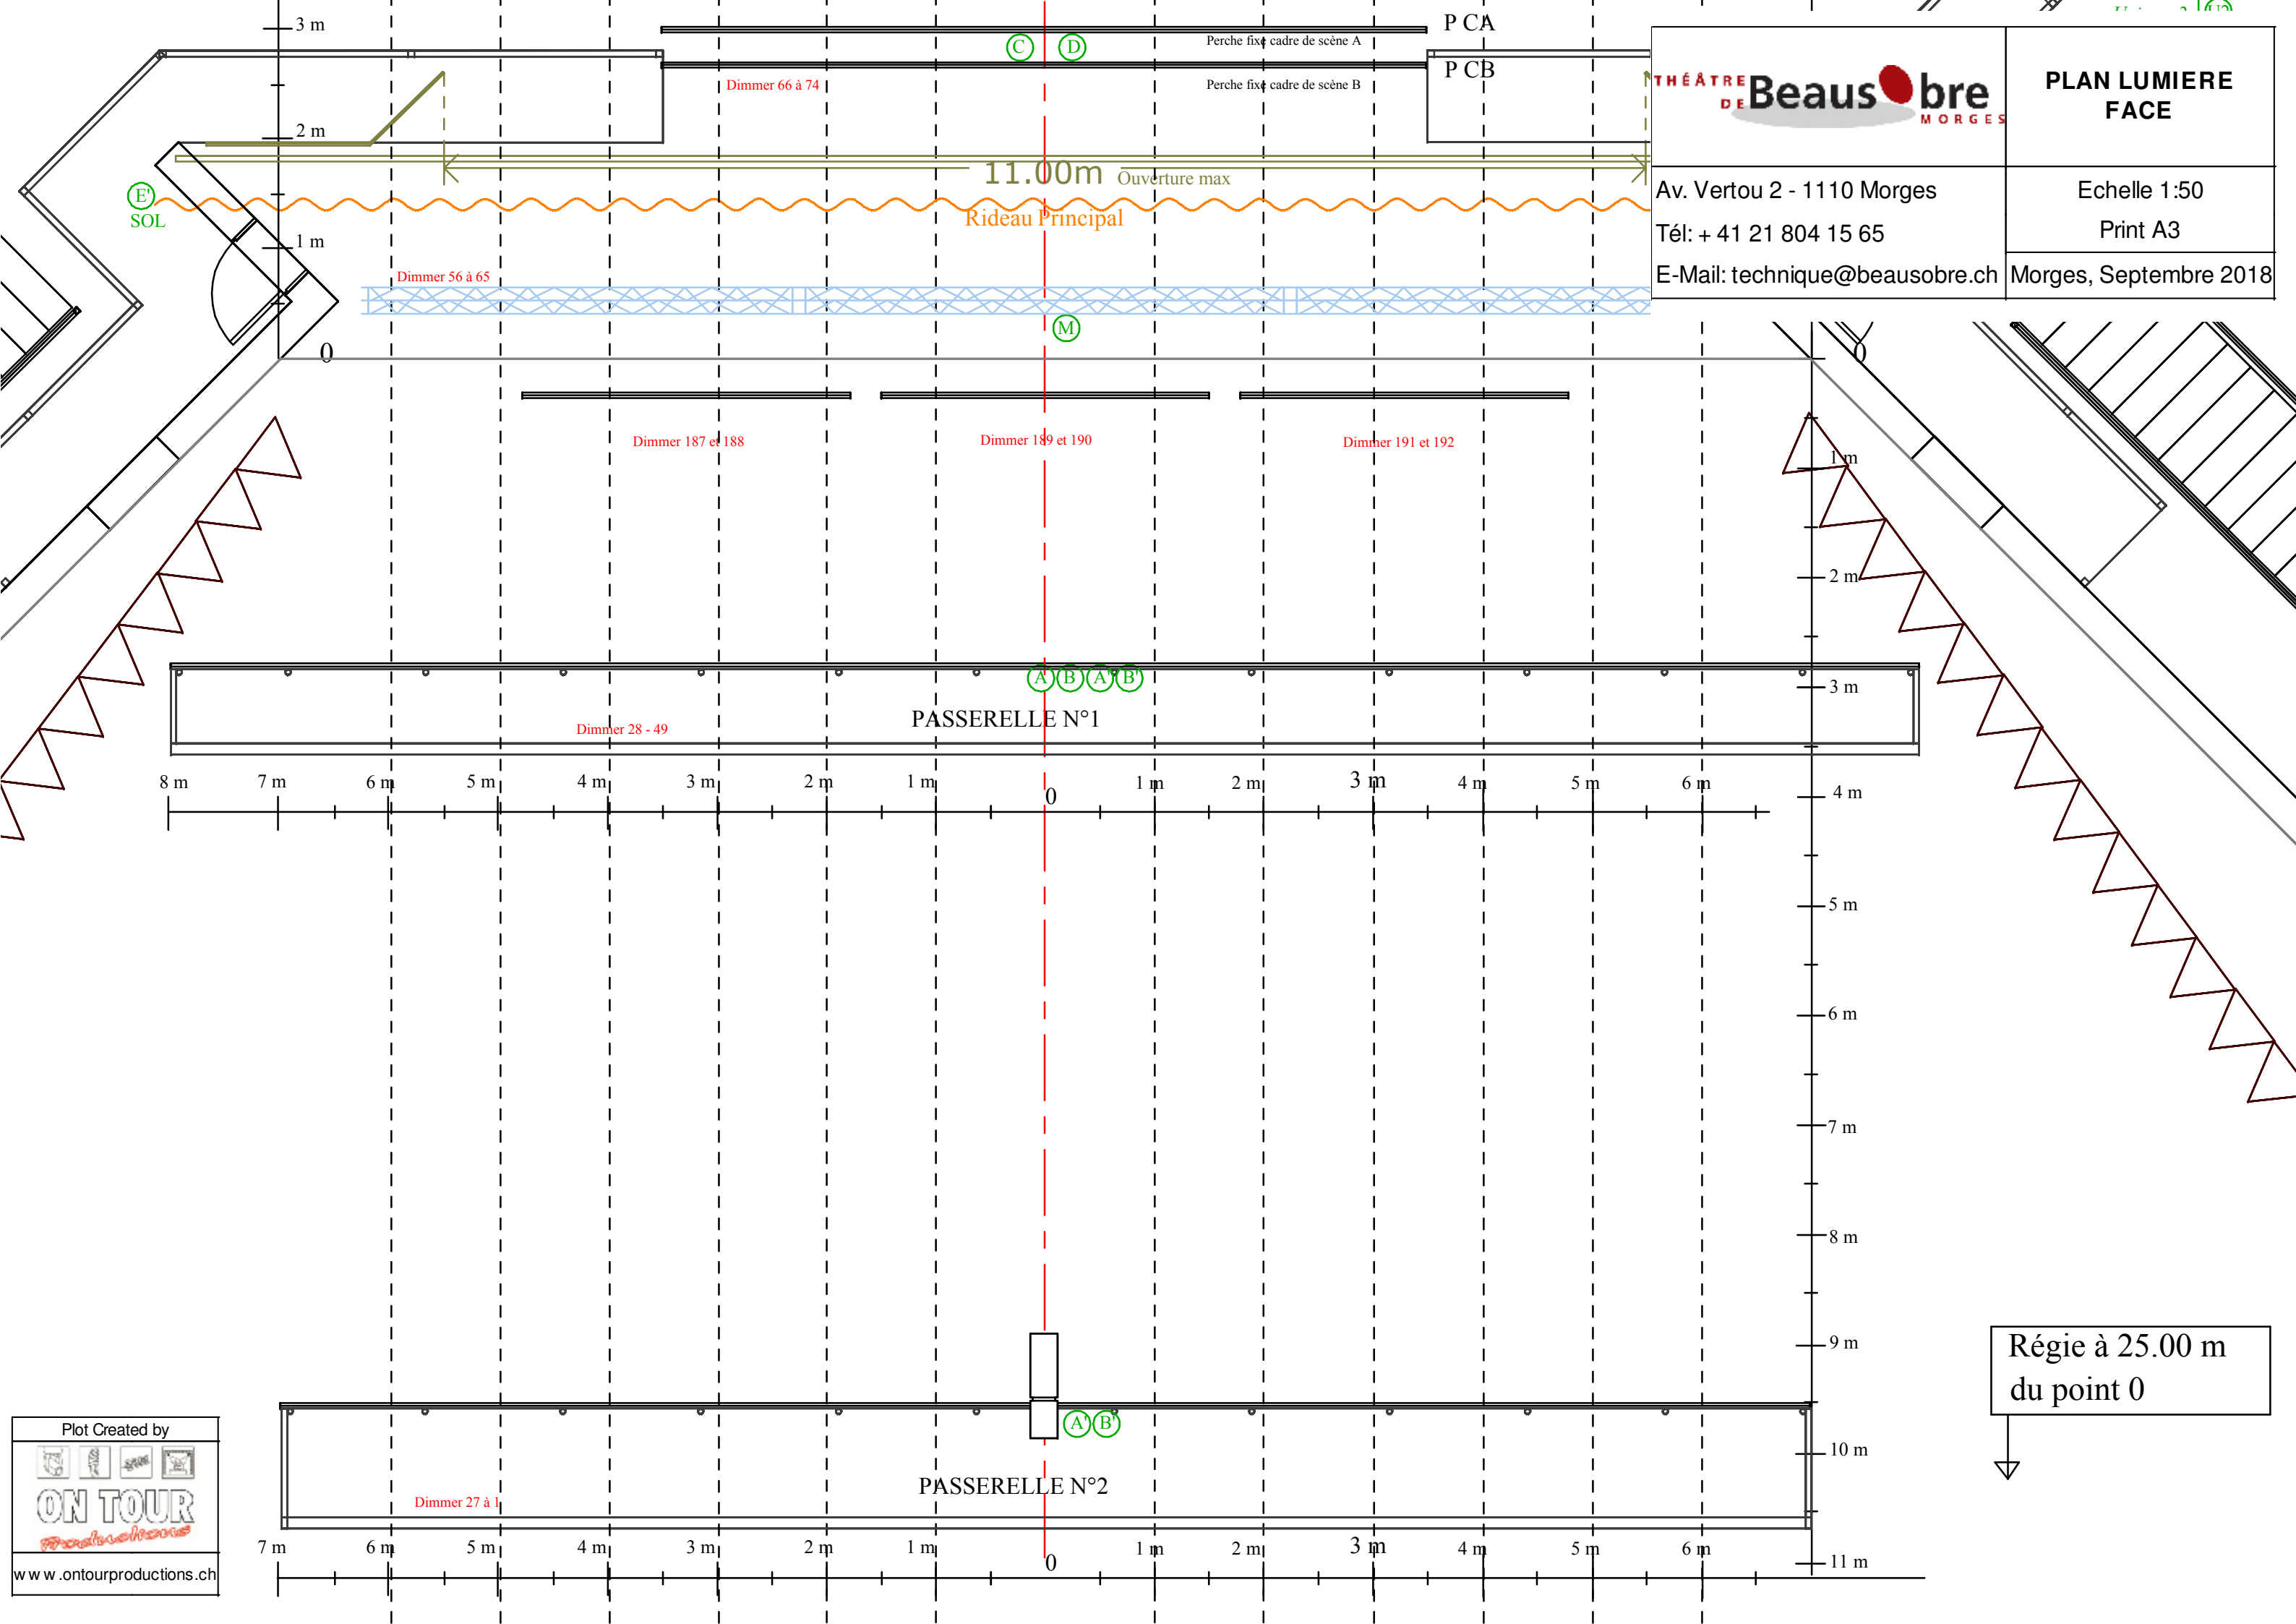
3 m
P CA
C D
Perche fixe cadre de scène A
P CB
Dimmer 66 à 74
Perche fixe cadre de scène B
2 m
11.00m Ouverture max
E'
SOL
Rideau Principal
1 m
Dimmer 56 à 65
M
0
0

THÉÂTRE DE Beausobre MORGES

PLAN LUMIERE FACE

| Av. Vertou 2 - 1110 Morges | Echelle 1:50 |
|---|---|
| Tél: + 41 21 804 15 65 | Print A3 |
| E-Mail: technique@beausobre.ch | Morges, Septembre 2018 |

Dimmer 187 et 188
Dimmer 189 et 190
Dimmer 191 et 192
1 m
2 m
A B A' B'
3 m
PASSERELLE N°1
Dimmer 28 - 49
8 m 7 m 6 m 5 m 4 m 3 m 2 m 1 m 0 1 m 2 m 3 m 4 m 5 m 6 m
4 m
5 m
6 m
7 m
8 m
9 m
Régie à 25.00 m du point 0
A' B'
10 m
PASSERELLE N°2
Dimmer 27 à 1
Plot Created by
ON TOUR Productions
www.ontourproductions.ch
7 m 6 m 5 m 4 m 3 m 2 m 1 m 0 1 m 2 m 3 m 4 m 5 m 6 m
11 m